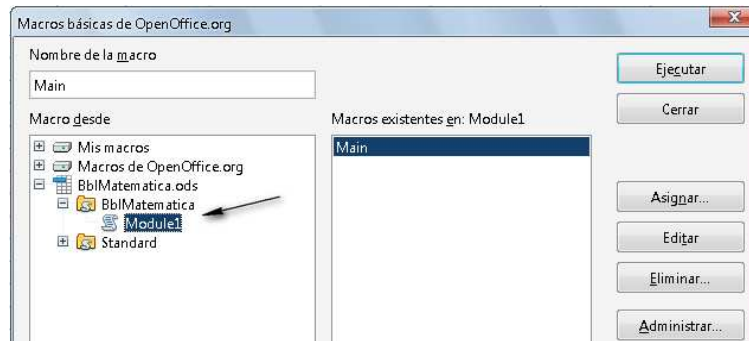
Macros básicas de OpenOffice.org

Nombre de la macro

Main

Macro desde

Mis macros
Macros de OpenOffice.org
BblMatematica.ods
BblMatematica
Module1
Standard

Macros existentes en: Module1

Main

Ejecutar

Cerrar

Asignar...

Editar

Eliminar...

Administrar...